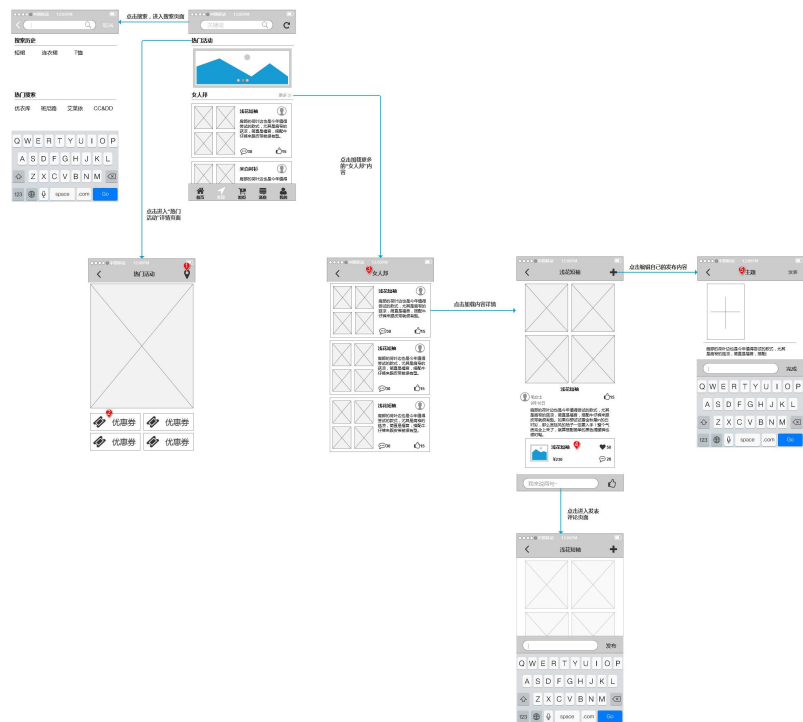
点击搜索，进入搜索页面

取消

搜索历史

短裙　连衣裙　T恤

热门搜索

优衣库　韩范儿　艾莱依　CC&DD

Q W E R T Y U I O P
A S D F G H J K L
Z X C V B N M
123　space　.com　Go

热门活动

女人帮

浅花短袖

点击进入"热门活动"详情页面

点击搜索更多的"女人帮"内容

热门活动

优惠券　优惠券
优惠券　优惠券

女人帮

浅花短袖
浅花短袖
浅花短袖

点击加载内容详情

浅花短袖

浅花短袖

点击编辑自己的发布内容

主题

发布

完成

Q W E R T Y U I O P
A S D F G H J K L
Z X C V B N M
123　space　.com　Go

点击进入发表评论页面

浅花短袖

发布

Q W E R T Y U I O P
A S D F G H J K L
Z X C V B N M
123　space　.com　Go